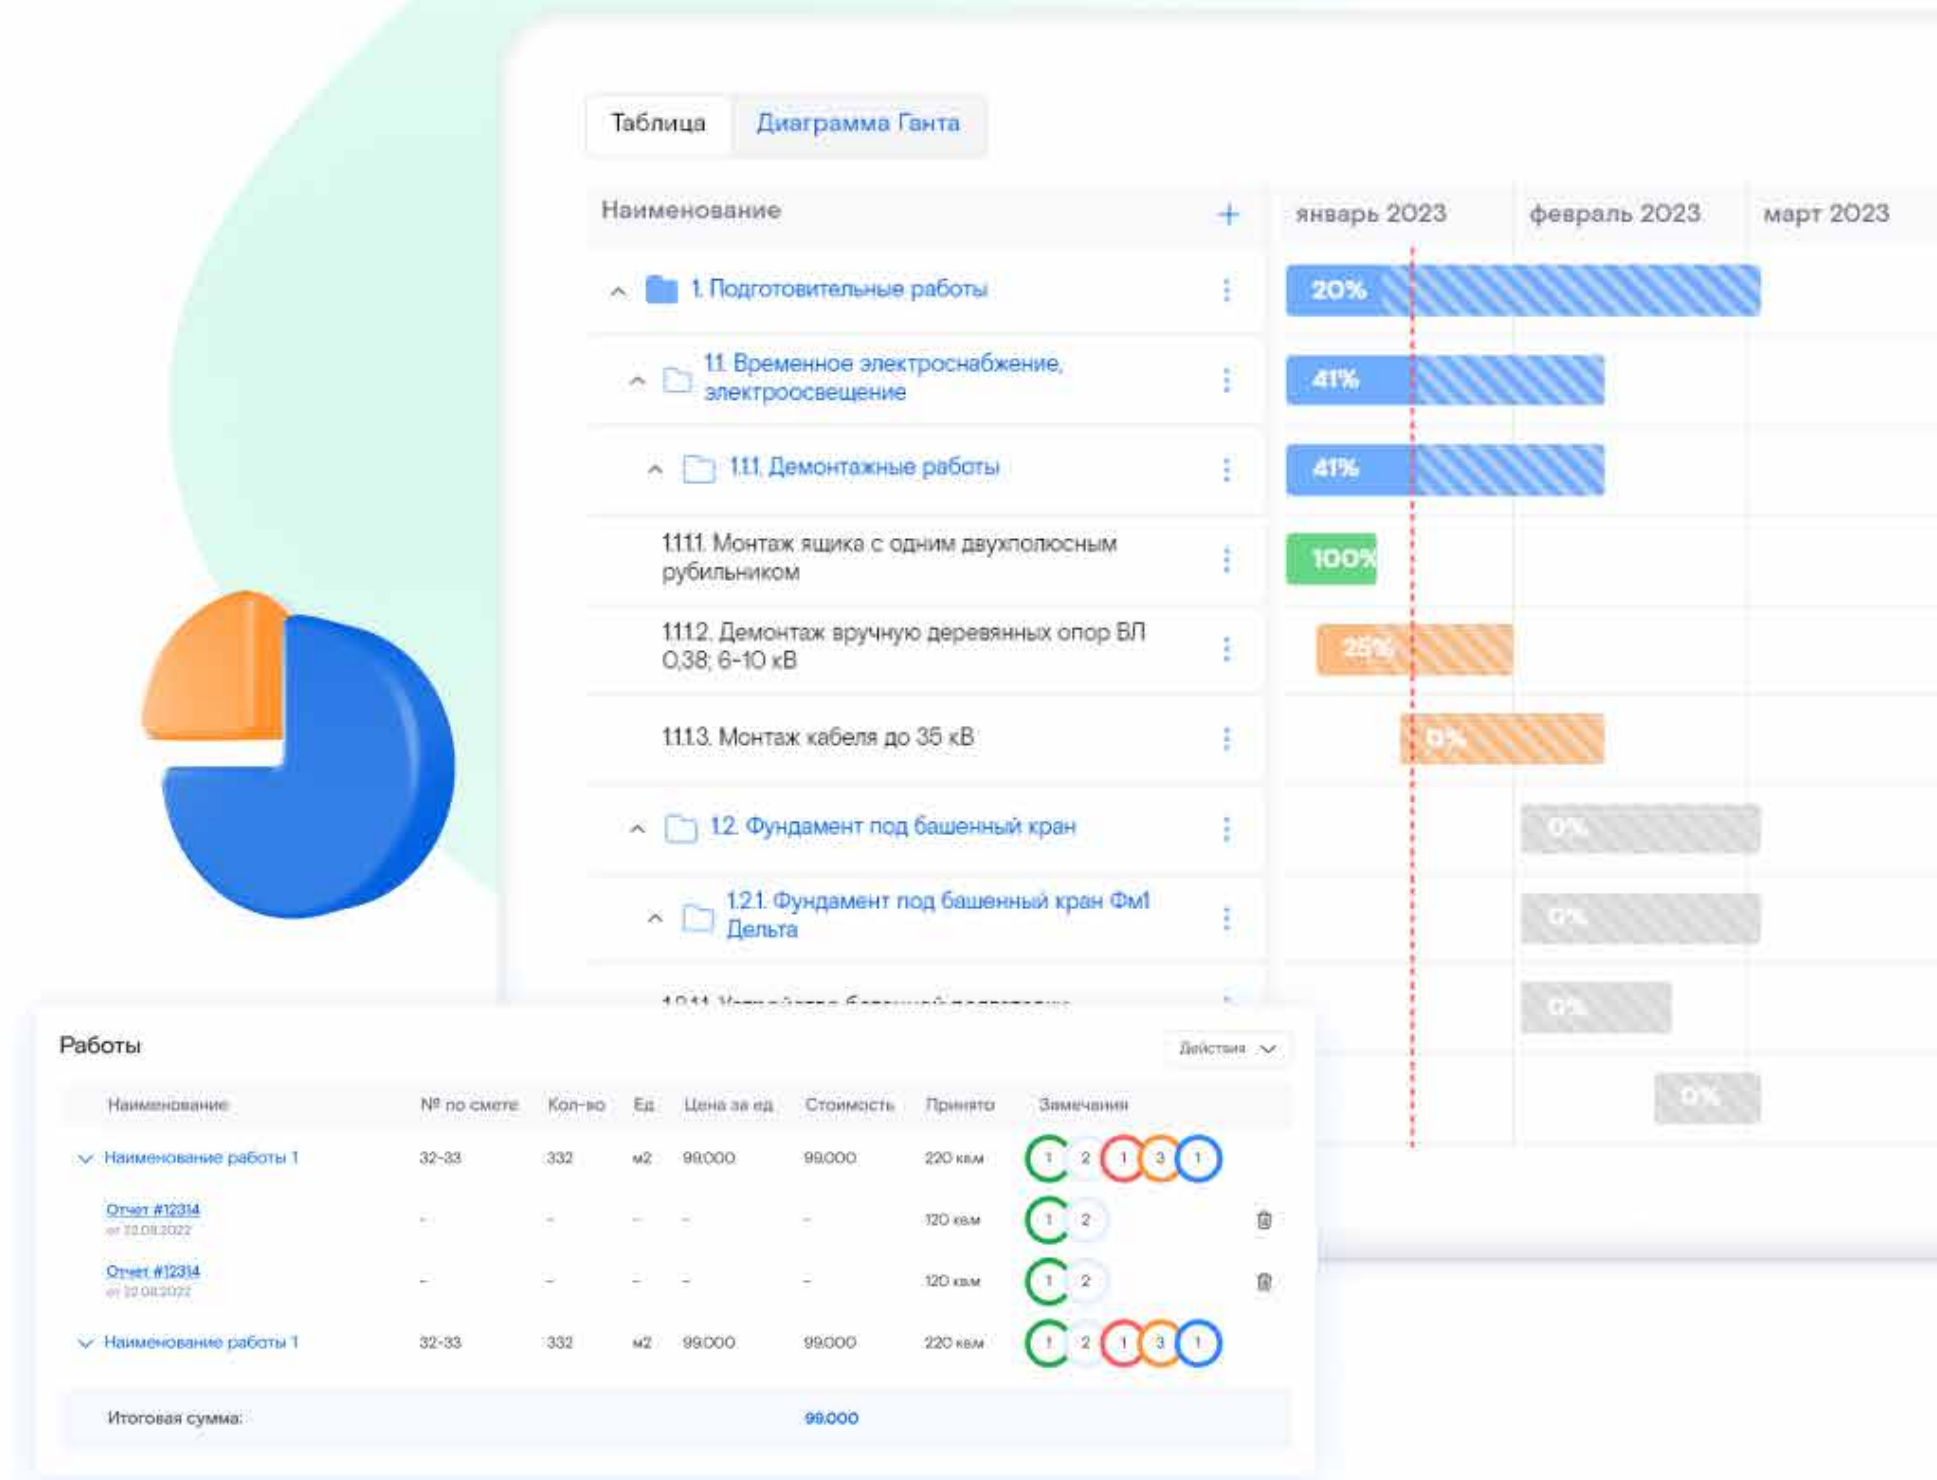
Таблица Диаграмма Ганта

| Наименование | январь 2023 | февраль 2023 | март 2023 |
|---|---|---|---|
| 1. Подготовительные работы | 20% | | |
| 1.1. Временное электроснабжение, электроосвещение | 41% | | |
| 1.1.1. Демонтажные работы | 41% | | |
| 1.1.1.1. Монтаж ящика с одним двухполюсным рубильником | 100% | | |
| 1.1.1.2. Демонтаж вручную деревянных опор ВЛ 0,38; 6-10 кВ | 25% | | |
| 1.1.1.3. Монтаж кабеля до 35 кВ | 0% | | |
| 1.2. Фундамент под башенный кран | | 0% | |
| 1.2.1. Фундамент под башенный кран Фм1 Дельта | | 0% | |
| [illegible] | | 0% | |
| | | 0% | |

Работы

Действия

| Наименование | № по смете | Кол-во | Ед | Цена за ед | Стоимость | Принято | Замечания |
|---|---|---|---|---|---|---|---|
| Наименование работы 1 | 32-33 | 332 | м2 | 99.000 | 99.000 | 220 кв.м | 1 2 1 3 1 |
| Отчет #12314 от 22.08.2022 | - | - | - | - | - | 120 кв.м | 1 2 |
| Отчет #12314 от 22.08.2022 | - | - | - | - | - | 120 кв.м | 1 2 |
| Наименование работы 1 | 32-33 | 332 | м2 | 99.000 | 99.000 | 220 кв.м | 1 2 1 3 1 |

Итоговая сумма: 99.000